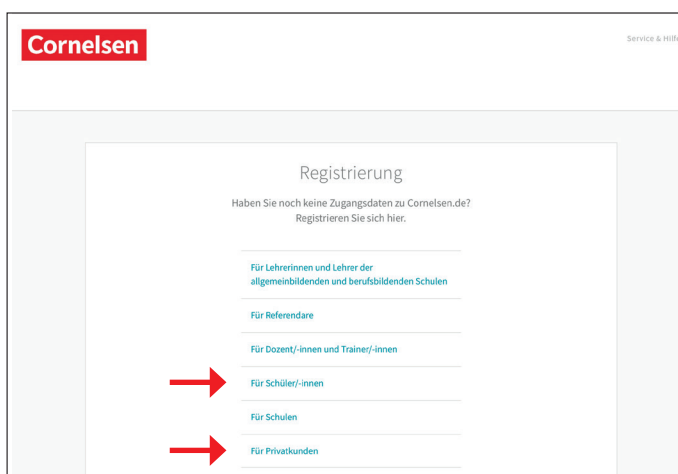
Cornelsen

Service & Hilfe

Registrierung

Haben Sie noch keine Zugangsdaten zu Cornelsen.de? Registrieren Sie sich hier.

Für Lehrerinnen und Lehrer der allgemeinbildenden und berufsbildenden Schulen

Für Referendare

Für Dozent/-innen und Trainer/-innen

Für Schüler/-innen

Für Schulen

Für Privatkunden